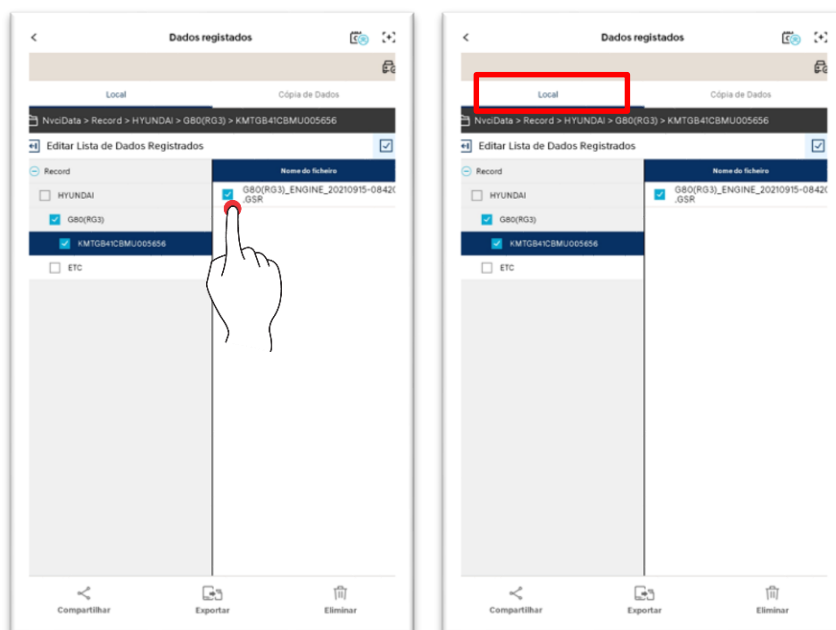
<
Dados registados

Local
Cópia de Dados

NvciData > Record > HYUNDAI > G80(RG3) > KMTGB41CBMU005656

Editar Lista de Dados Registrados

Record
HYUNDAI
G80(RG3)
KMTGB41CBMU005656
ETC

Nome do ficheiro
G80(RG3)_ENGINE_20210915-08420 .GSR

Compartilhar
Exportar
Eliminar

<
Dados registados

Local
Cópia de Dados

NvciData > Record > HYUNDAI > G80(RG3) > KMTGB41CBMU005656

Editar Lista de Dados Registrados

Record
HYUNDAI
G80(RG3)
KMTGB41CBMU005656
ETC

Nome do ficheiro
G80(RG3)_ENGINE_20210915-08420 .GSR

Compartilhar
Exportar
Eliminar